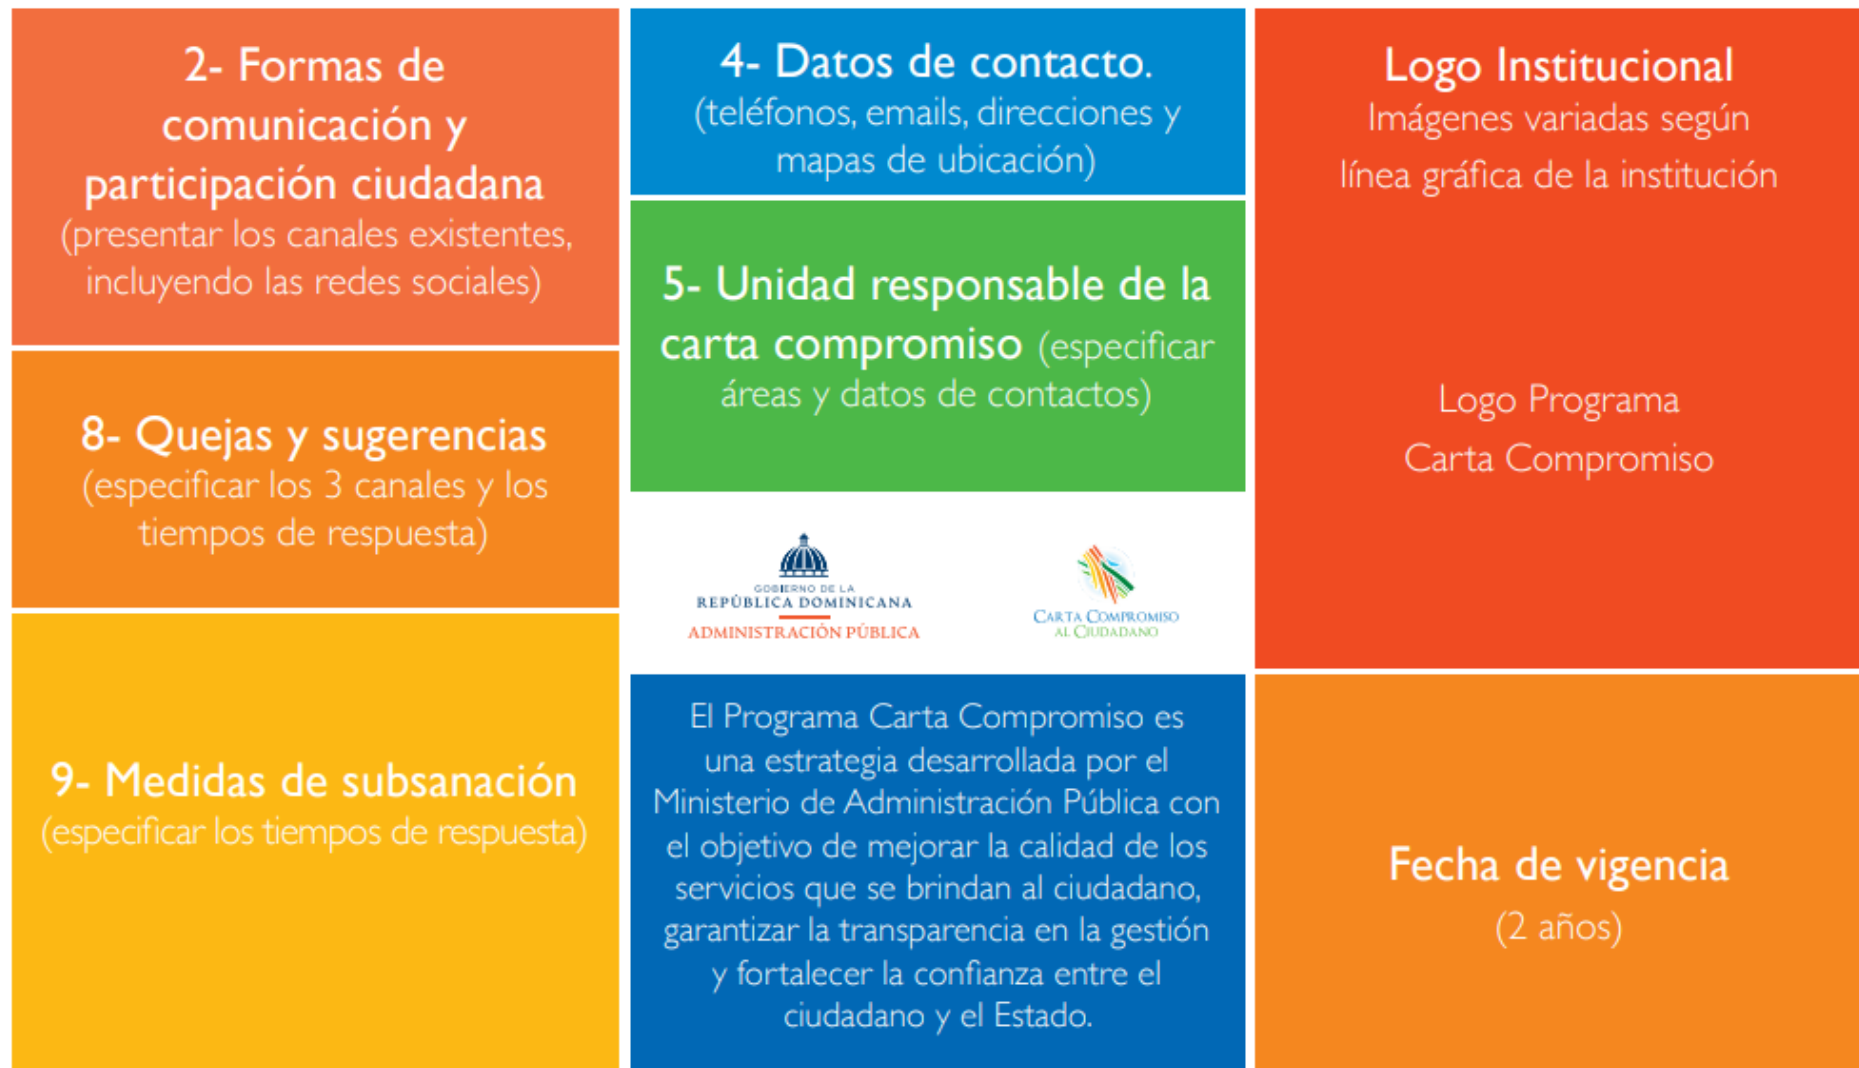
2- Formas de comunicación y participación ciudadana (presentar los canales existentes, incluyendo las redes sociales)

8- Quejas y sugerencias (especificar los 3 canales y los tiempos de respuesta)

9- Medidas de subsanación (especificar los tiempos de respuesta)

4- Datos de contacto. (teléfonos, emails, direcciones y mapas de ubicación)

5- Unidad responsable de la carta compromiso (especificar áreas y datos de contactos)

GOBIERNO DE LA REPÚBLICA DOMINICANA ADMINISTRACIÓN PÚBLICA

CARTA COMPROMISO AL CIUDADANO

El Programa Carta Compromiso es una estrategia desarrollada por el Ministerio de Administración Pública con el objetivo de mejorar la calidad de los servicios que se brindan al ciudadano, garantizar la transparencia en la gestión y fortalecer la confianza entre el ciudadano y el Estado.

Logo Institucional
Imágenes variadas según línea gráfica de la institución

Logo Programa Carta Compromiso

Fecha de vigencia
(2 años)